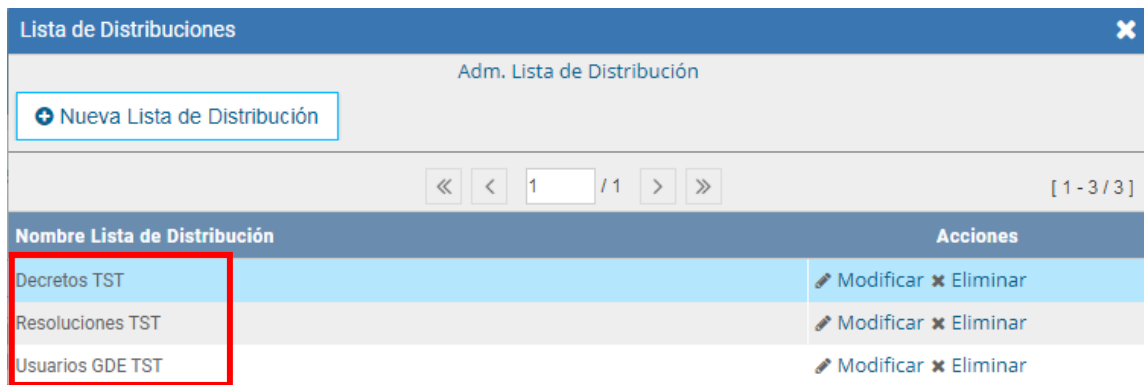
Lista de Distribuciones

Adm. Lista de Distribución

Nueva Lista de Distribución

« ‹ 1 / 1 › »

[ 1 - 3 / 3 ]

| Nombre Lista de Distribución | Acciones |
|---|---|
| Decretos TST | Modificar Eliminar |
| Resoluciones TST | Modificar Eliminar |
| Usuarios GDE TST | Modificar Eliminar |